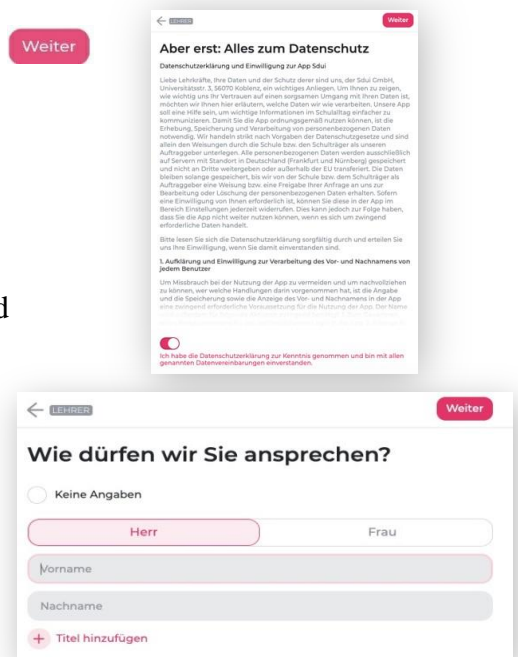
Weiter

d

LEHRER

Weiter

Aber erst: Alles zum Datenschutz

Datenschutzerklärung und Einwilligung zur App Sdui

Liebe Lehrkräfte, Ihre Daten und der Schutz derer sind uns, der Sdui GmbH, Universitätsstr. 3, 56070 Koblenz, ein wichtiges Anliegen. Um Ihnen zu zeigen, wie wichtig uns Ihr Vertrauen auf einen sorgsamen Umgang mit Ihren Daten ist, möchten wir Ihnen hier erläutern, welche Daten wir wie verarbeiten. Unsere App soll eine Hilfe sein, um wichtige Informationen im Schulalltag einfacher zu kommunizieren. Damit Sie die App ordnungsgemäß nutzen können, ist die Erhebung, Speicherung und Verarbeitung von personenbezogenen Daten notwendig. Wir handeln strikt nach Vorgaben der Datenschutzgesetze und sind allein den Weisungen durch die Schule bzw. den Schulträger als unseren Auftraggeber unterlegen. Alle personenbezogenen Daten werden ausschließlich auf Servern mit Standort in Deutschland (Frankfurt und Nürnberg) gespeichert und nicht an Dritte weitergeben oder außerhalb der EU transferiert. Die Daten bleiben solange gespeichert, bis wir von der Schule bzw. dem Schulträger als Auftraggeber eine Weisung bzw. eine Freigabe Ihrer Anfrage an uns zur Bearbeitung oder Löschung der personenbezogenen Daten erhalten. Sofern eine Einwilligung von Ihnen erforderlich ist, können Sie diese in der App im Bereich Einstellungen jederzeit widerrufen. Dies kann jedoch zur Folge haben, dass Sie die App nicht weiter nutzen können, wenn es sich um zwingend erforderliche Daten handelt.

Bitte lesen Sie sich die Datenschutzerklärung sorgfältig durch und erteilen Sie uns Ihre Einwilligung, wenn Sie damit einverstanden sind.

1. Aufklärung und Einwilligung zur Verarbeitung des Vor- und Nachnamens von jedem Benutzer

Um Missbrauch bei der Nutzung der App zu vermeiden und um nachvollziehen zu können, wer welche Handlungen darin vorgenommen hat, ist die Angabe und die Speicherung sowie die Anzeige des Vor- und Nachnamens in der App eine zwingend erforderliche Voraussetzung für die Nutzung der App. Der Name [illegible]

Ich habe die Datenschutzerklärung zur Kenntnis genommen und bin mit allen genannten Datenvereinbarungen einverstanden.

LEHRER

Weiter

Wie dürfen wir Sie ansprechen?

Keine Angaben

Herr

Frau

Vorname

Nachname

+ Titel hinzufügen